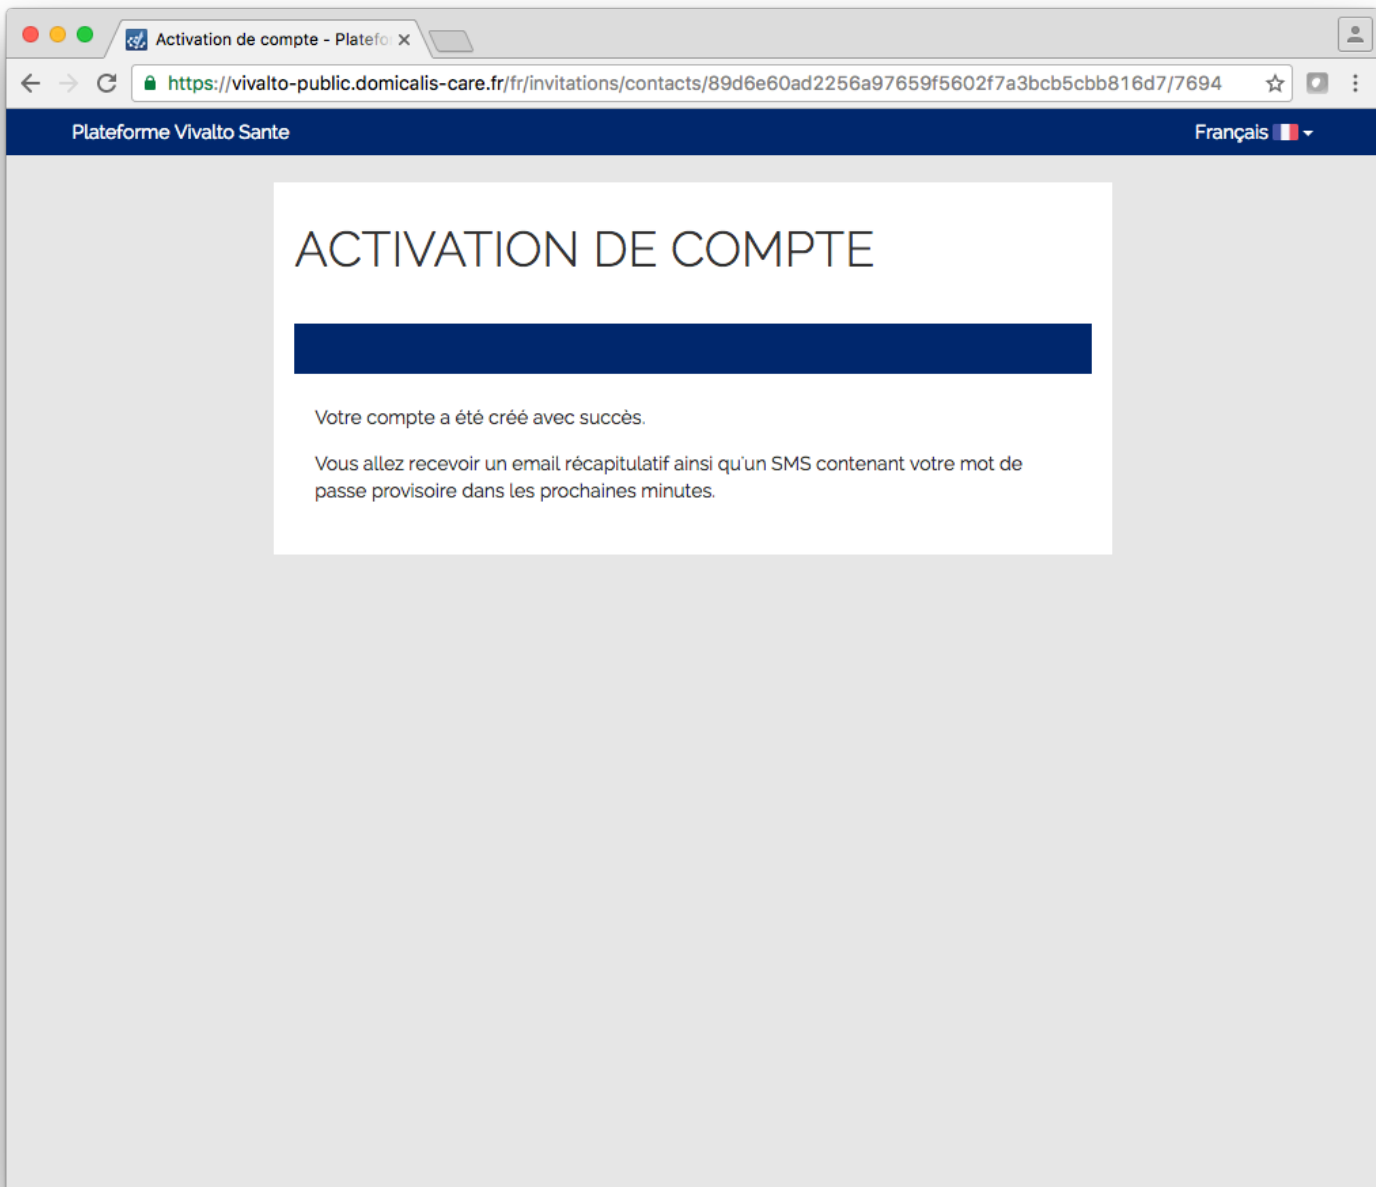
Activation de compte - Platefo ×

https://vivalto-public.domicalis-care.fr/fr/invitations/contacts/89d6e60ad2256a97659f5602f7a3bcb5cbb816d7/7694

Plateforme Vivalto Sante

Français

ACTIVATION DE COMPTE

Votre compte a été créé avec succès.

Vous allez recevoir un email récapitulatif ainsi qu'un SMS contenant votre mot de passe provisoire dans les prochaines minutes.